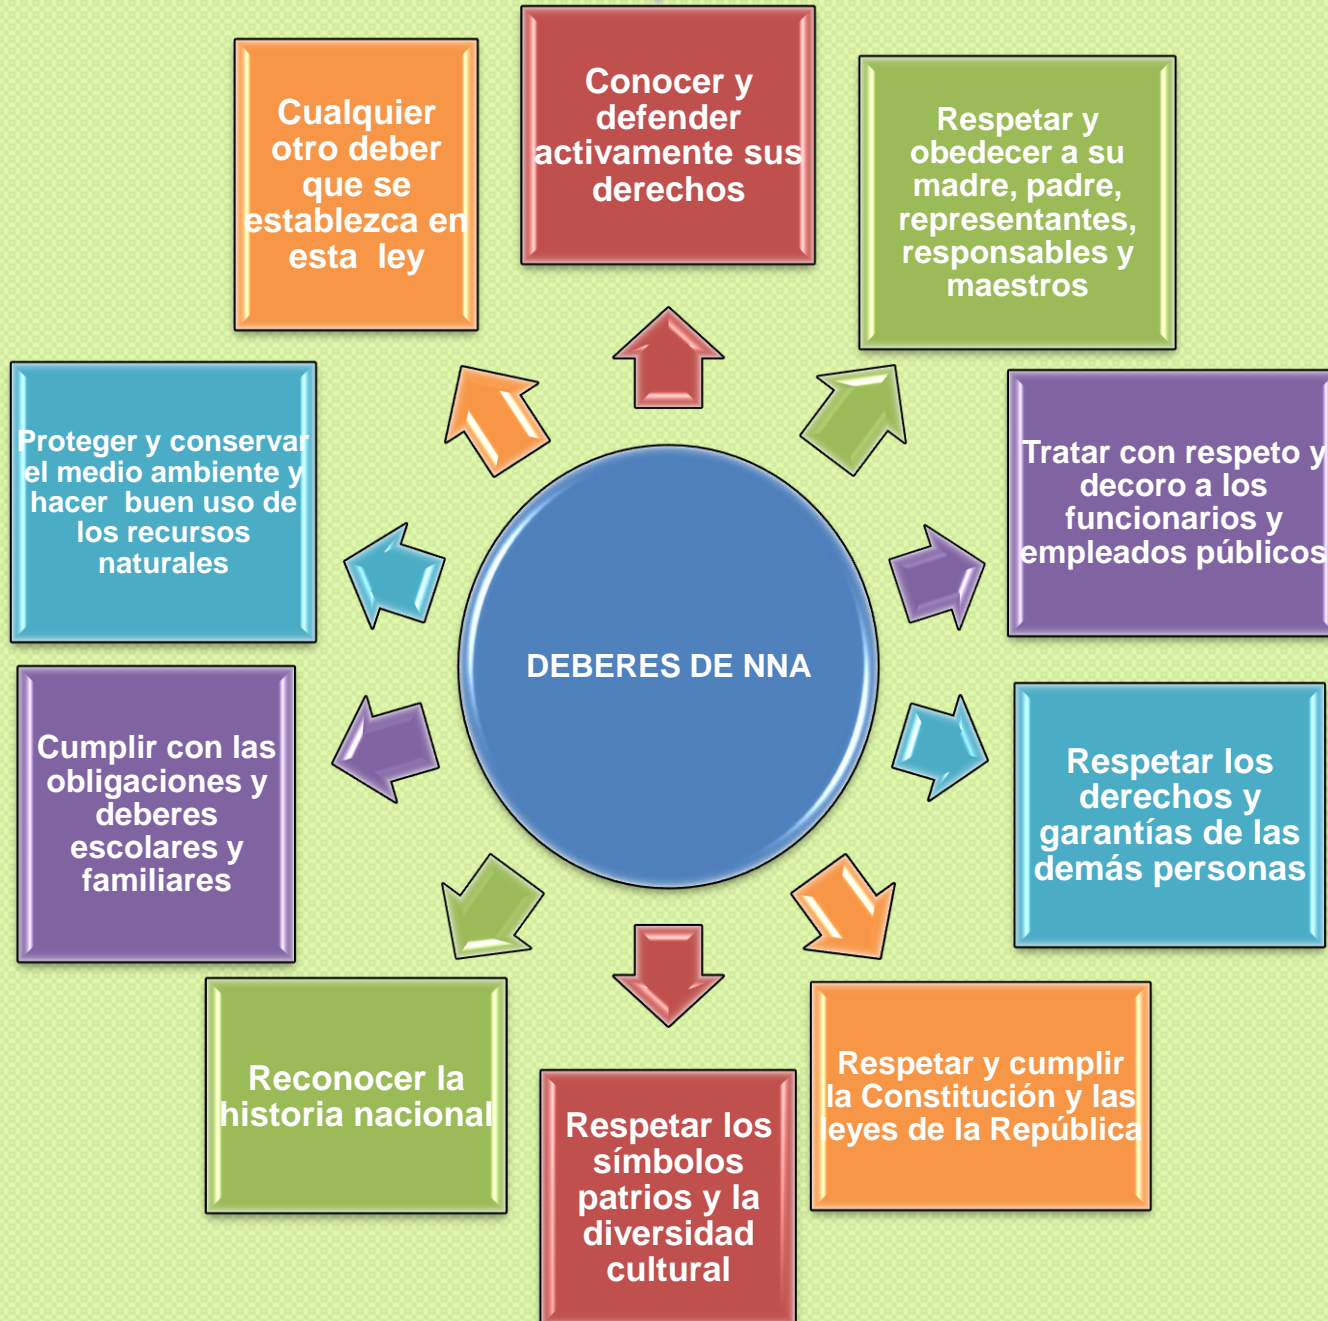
DEBERES DE NNA

Conocer y defender activamente sus derechos

Respetar y obedecer a su madre, padre, representantes, responsables y maestros

Tratar con respeto y decoro a los funcionarios y empleados públicos

Respetar los derechos y garantías de las demás personas

Respetar y cumplir la Constitución y las leyes de la República

Respetar los símbolos patrios y la diversidad cultural

Reconocer la historia nacional

Cumplir con las obligaciones y deberes escolares y familiares

Proteger y conservar el medio ambiente y hacer buen uso de los recursos naturales

Cualquier otro deber que se establezca en esta ley